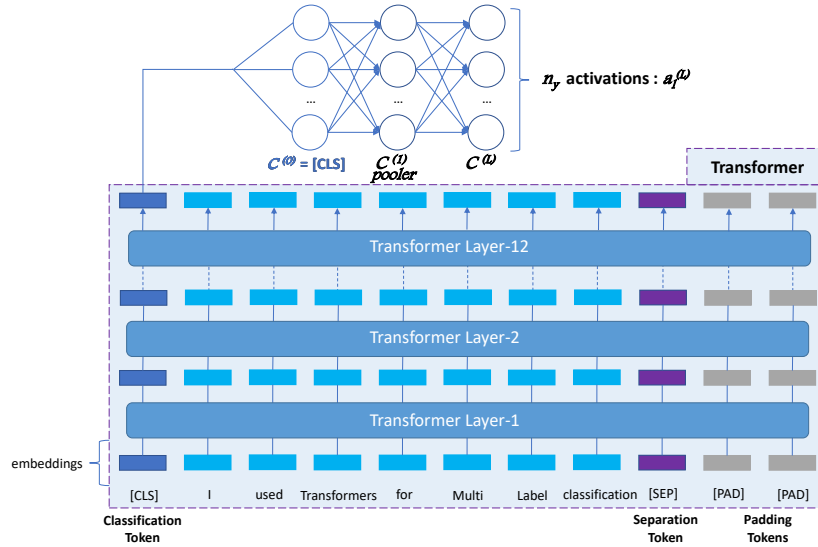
$n_y$ activations : $a_l^{(L)}$

...

...

...

$C^{(0)}$ = [CLS]

$C^{(1)}$
pooler

$C^{(L)}$

Transformer

Transformer Layer-12

Transformer Layer-2

Transformer Layer-1

embeddings

[CLS] I used Transformers for Multi Label classification [SEP] [PAD] [PAD]

Classification Token

Separation Token

Padding Tokens